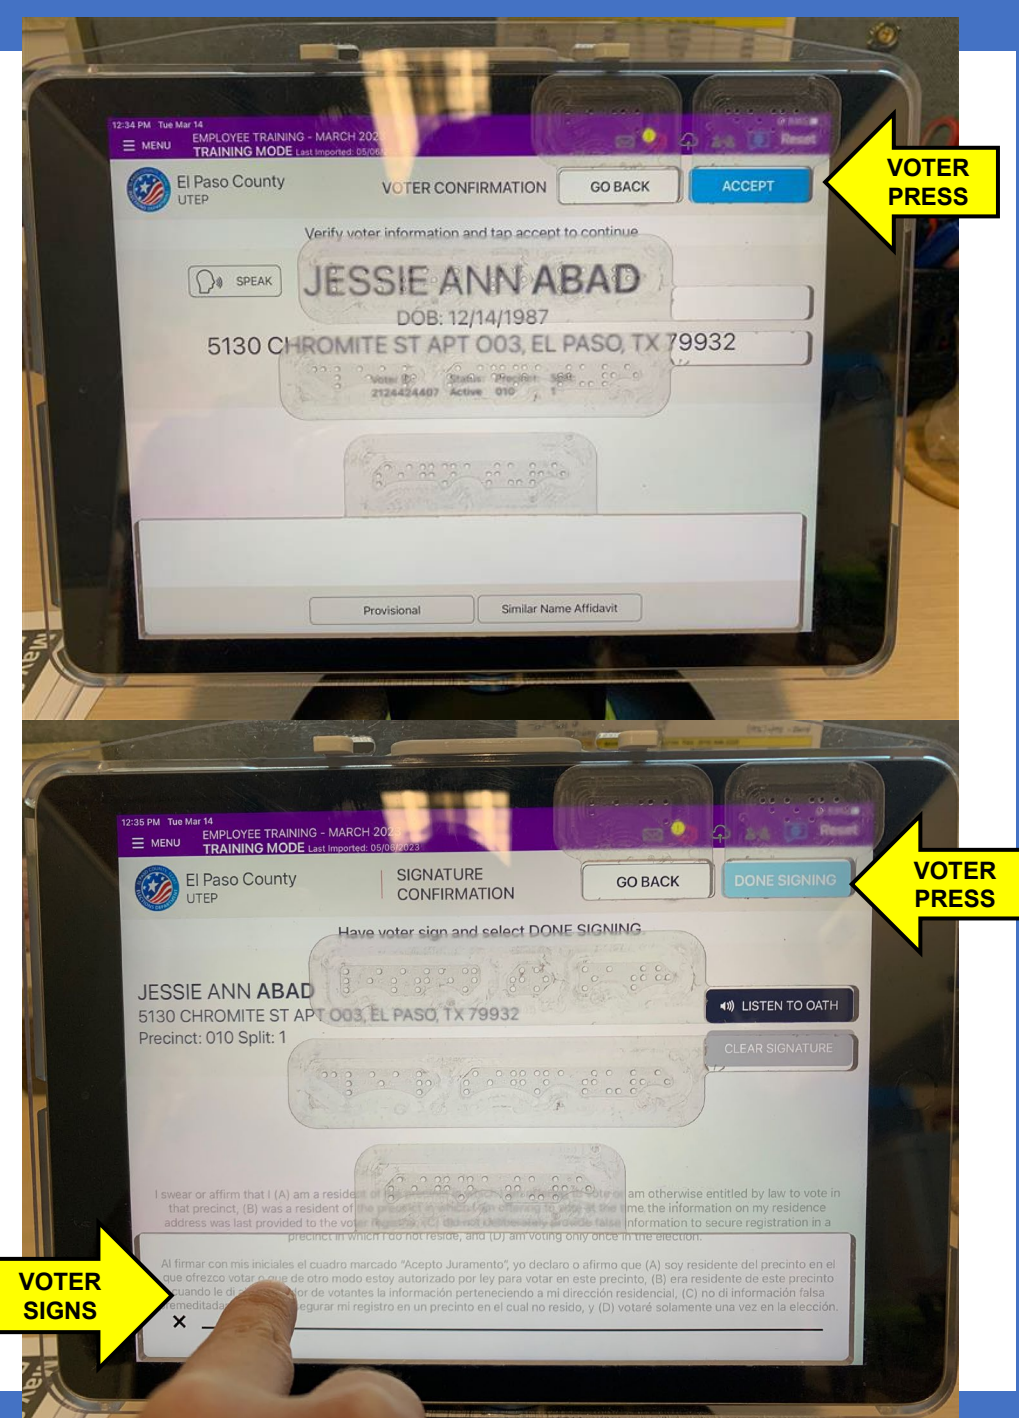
12:34 PM Tue Mar 14
MENU
EMPLOYEE TRAINING - MARCH 202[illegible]
TRAINING MODE Last Imported: 05/06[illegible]
Reset

El Paso County
UTEP
VOTER CONFIRMATION
GO BACK
ACCEPT

VOTER PRESS

Verify voter information and tap accept to continue
SPEAK
JESSIE ANN ABAD
DOB: 12/14/1987
5130 CHROMITE ST APT 003, EL PASO, TX 79932
Voter ID 2124424407 Status Active Precinct 010 Split 1

Provisional
Similar Name Affidavit

12:35 PM Tue Mar 14
MENU
EMPLOYEE TRAINING - MARCH 202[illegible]
TRAINING MODE Last Imported: 05/06/2023
Reset

El Paso County
UTEP
SIGNATURE CONFIRMATION
GO BACK
DONE SIGNING

VOTER PRESS

Have voter sign and select DONE SIGNING.
JESSIE ANN ABAD
5130 CHROMITE ST APT 003, EL PASO, TX 79932
Precinct: 010 Split: 1
LISTEN TO OATH
CLEAR SIGNATURE

I swear or affirm that I (A) am a reside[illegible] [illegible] vote or am otherwise entitled by law to vote in that precinct, (B) was a resident of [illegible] time the information on my residence address was last provided to the vot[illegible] information to secure registration in a precinct in which I do not reside, and (D) am voting only once in the election.

Al firmar con mis iniciales el cuadro marcado "Acepto Juramento", yo declaro o afirmo que (A) soy residente del precinto en el que ofrezco votar o que de otro modo estoy autorizado por ley para votar en este precinto, (B) era residente de este precinto cuando le di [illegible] de votantes la información perteneciendo a mi dirección residencial, (C) no di información falsa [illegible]emeditada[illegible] asegurar mi registro en un precinto en el cual no resido, y (D) votaré solamente una vez en la elección.
×

VOTER SIGNS